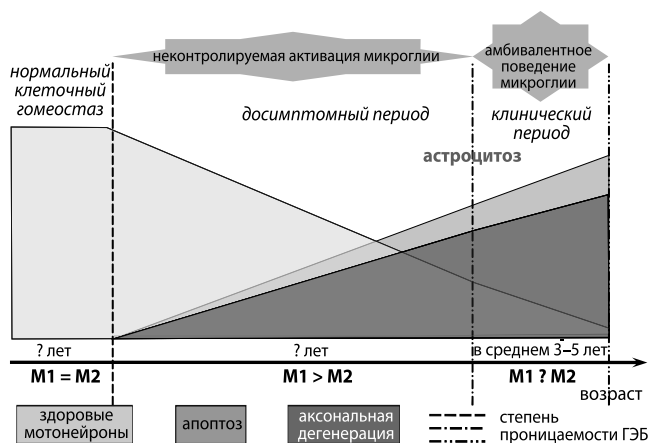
неконтролируемая активация микроглии

амбивалентное поведение микроглии

нормальный клеточный гомеостаз

досимптомный период

клинический период

астроцитоз

? лет

? лет

в среднем 3–5 лет

M1 = M2

M1 > M2

M1 ? M2

возраст

здоровые мотонейроны

апоптоз

аксональная дегенерация

степень проницаемости ГЭБ